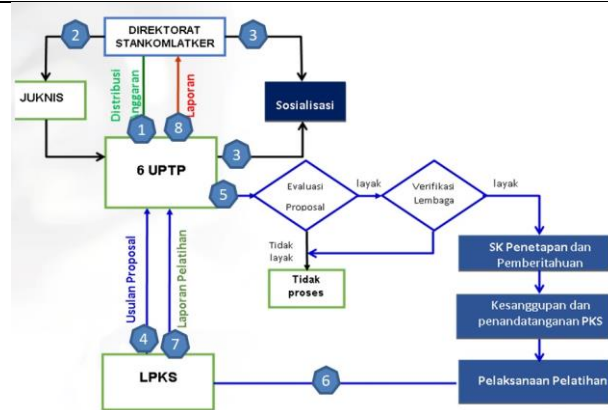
DIREKTORAT STANKOMLATKER

2

3

JUKNIS

Distribusi Anggaran

Laporan

Sosialisasi

1

8

6 UPTP

3

5

Evaluasi Proposal

layak

Verifikasi Lembaga

layak

Tidak layak

Tidak proses

SK Penetapan dan Pemberitahuan

Usulan Proposal

Laporan Pelatihan

Kesanggupan dan penandatanganan PKS

4

7

LPKS

6

Pelaksanaan Pelatihan